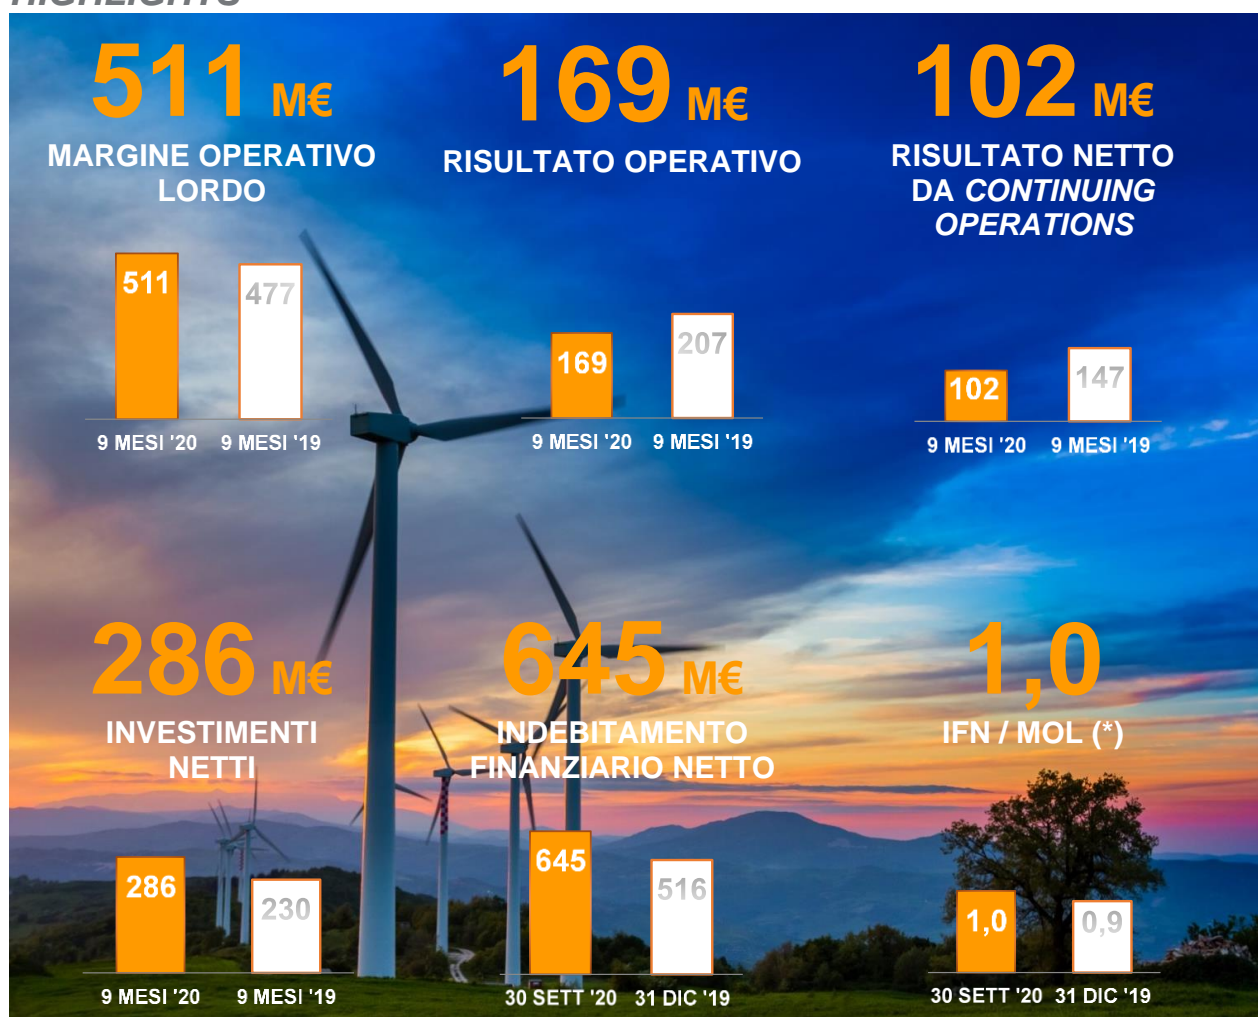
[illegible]

511 M€
MARGINE OPERATIVO LORDO

511
477
9 MESI '20
9 MESI '19

169 M€
RISULTATO OPERATIVO

169
207
9 MESI '20
9 MESI '19

102 M€
RISULTATO NETTO DA *CONTINUING OPERATIONS*

102
147
9 MESI '20
9 MESI '19

286 M€
INVESTIMENTI NETTI

286
230
9 MESI '20
9 MESI '19

645 M€
INDEBITAMENTO FINANZIARIO NETTO

645
516
30 SETT '20
31 DIC '19

1,0
IFN / MOL (*)

1,0
0,9
30 SETT '20
31 DIC '19